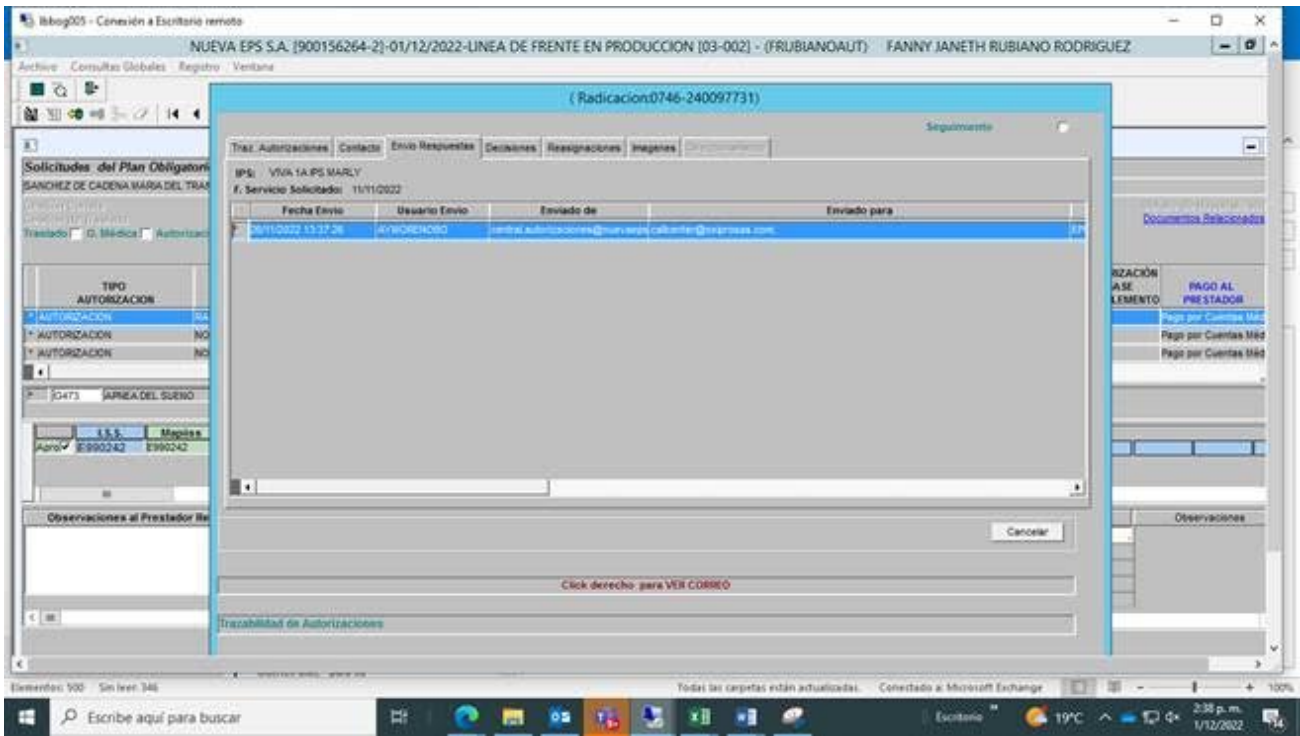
lbbog005 - Conexión a Escritorio remoto

NUEVA EPS S.A. [900156264-2]-01/12/2022-LINEA DE FRENTE EN PRODUCCION [03-002] - (FRUBIANOAUT) FANNY JANETH RUBIANO RODRIGUEZ

Archivo Consultas Globales Registro Ventana

(Radicacion:0746-240097731)

Seguimiento

Traz. Autorizaciones | Contacto | Envio Respuestas | Decisiones | Reasignaciones | Imagenes | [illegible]

IPS: VIVA 1A IPS MARLY
F. Servicio Solicitado: 11/11/2022

| Fecha Envio | Usuario Envio | Enviado de | Enviado para |
|---|---|---|---|
| 28/11/2022 13:37:26 | AYMORENOBO | central.autorizaciones@nuevaeps | callcenter@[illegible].com; |

Cancelar

Click derecho para VER CORREO

Trazabilidad de Autorizaciones

Solicitudes del Plan Obligatori
SANCHEZ DE CADENA MARIA DEL TRAN
Traslado | O. Médica | Autorizaci

TIPO AUTORIZACION
AUTORIZACION
AUTORIZACION
AUTORIZACION

G473 APNEA DEL SUENO

I.S.S. Mapiss
Aprob E990242 E990242

Observaciones al Prestador Re

Documentos Relacionados

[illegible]ZACIÓN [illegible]ASE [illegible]LEMENTO
PAGO AL PRESTADOR
Pago por Cuentas Méd
Pago por Cuentas Méd
Pago por Cuentas Méd

Observaciones

Elementos: 500 Sin leer: 346
Todas las carpetas están actualizadas. Conectado a: Microsoft Exchange 100%

Escribe aquí para buscar
Escritorio 19°C 2:38 p. m. 1/12/2022